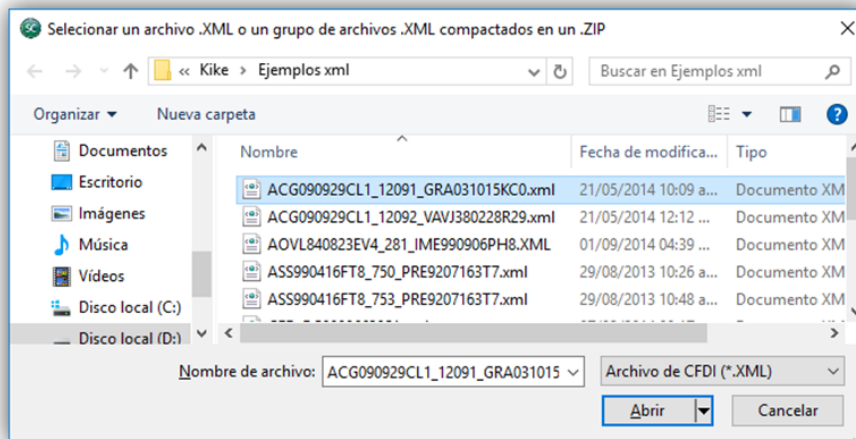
Selecionar un archivo .XML o un grupo de archivos .XML compactados en un .ZIP

« Kike › Ejemplos xml

Buscar en Ejemplos xml

Organizar ▾ Nueva carpeta

Documentos
Escritorio
Imágenes
Música
Vídeos
Disco local (C:)
Disco local (D:)

| Nombre | Fecha de modifica... | Tipo |
|---|---|---|
| ACG090929CL1_12091_GRA031015KC0.xml | 21/05/2014 10:09 a... | Documento XM |
| ACG090929CL1_12092_VAVJ380228R29.xml | 21/05/2014 12:12 ... | Documento XM |
| AOVL840823EV4_281_IME990906PH8.XML | 01/09/2014 04:39 ... | Documento XM |
| ASS990416FT8_750_PRE9207163T7.xml | 29/08/2013 10:26 a... | Documento XM |
| ASS990416FT8_753_PRE9207163T7.xml | 29/08/2013 10:48 a... | Documento XM |

Nombre de archivo: ACG090929CL1_12091_GRA031015

Archivo de CFDI (*.XML)

Abrir

Cancelar